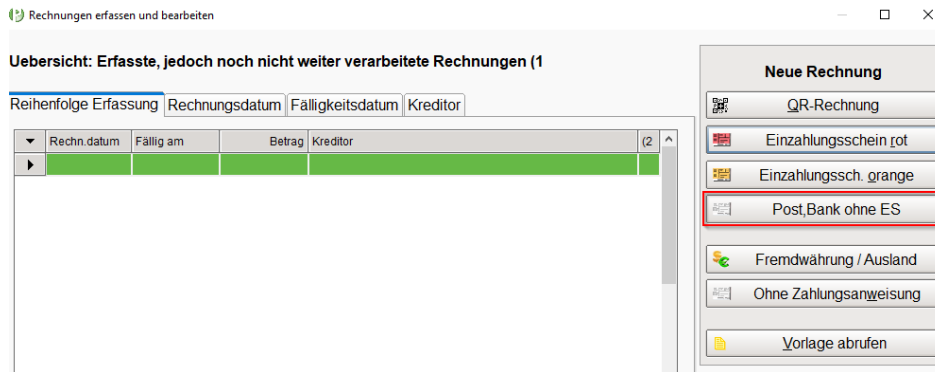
Rechnungen erfassen und bearbeiten

Uebersicht: Erfasste, jedoch noch nicht weiter verarbeitete Rechnungen (1

Reihenfolge Erfassung | Rechnungsdatum | Fälligkeitsdatum | Kreditor

| Rechn.datum | Fällig am | Betrag | Kreditor | (2 |
|---|---|---|---|---|
| | | | | |

Neue Rechnung

QR-Rechnung

Einzahlungsschein rot

Einzahlungssch. orange

Post,Bank ohne ES

Fremdwährung / Ausland

Ohne Zahlungsanweisung

Vorlage abrufen